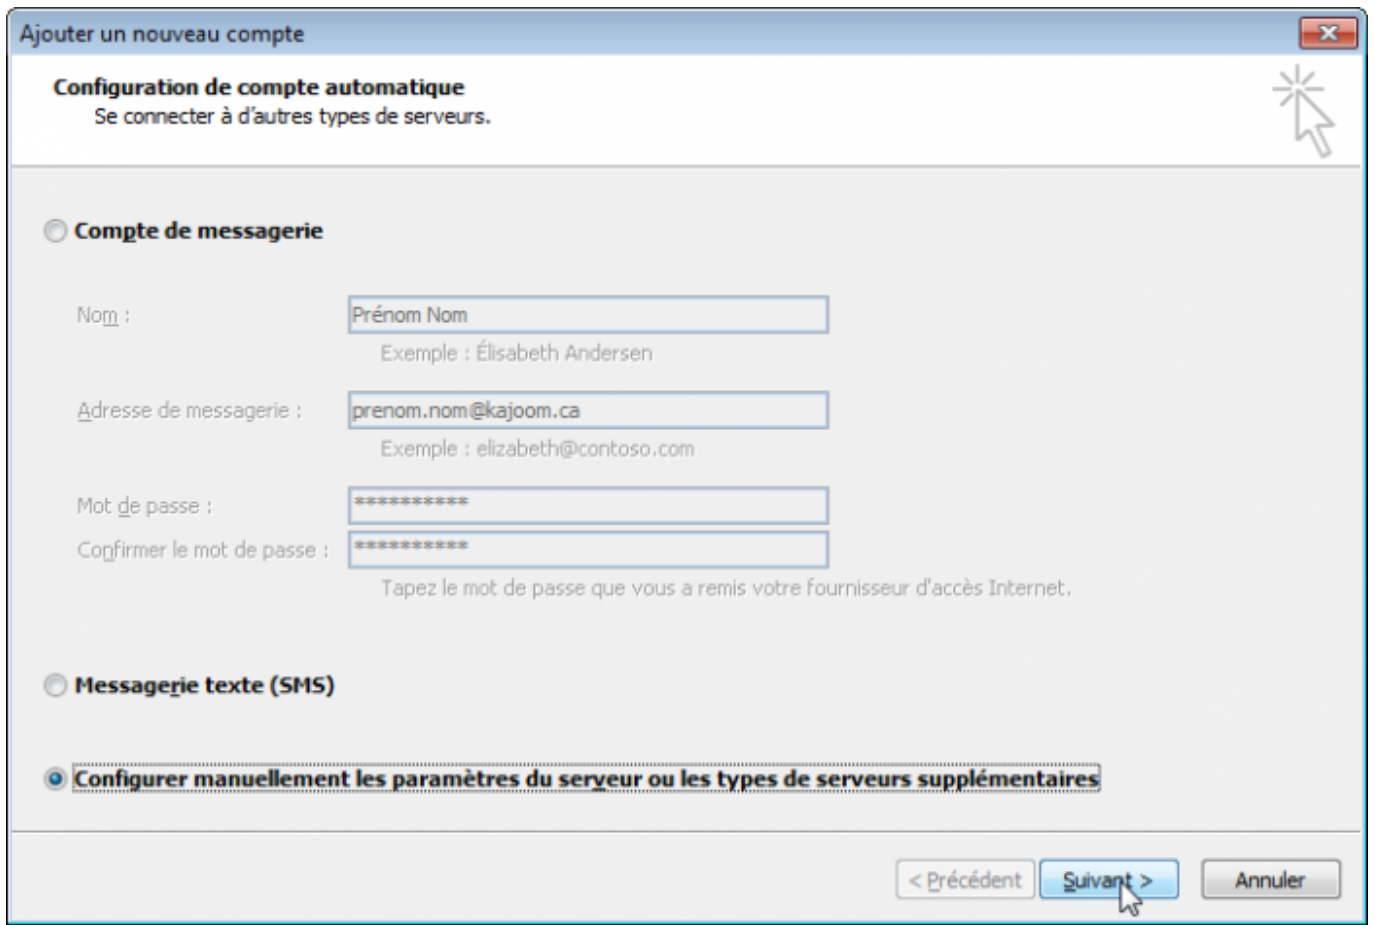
Ajouter un nouveau compte

Configuration de compte automatique
Se connecter à d'autres types de serveurs.

Compte de messagerie

Nom : Prénom Nom
Exemple : Élisabeth Andersen

Adresse de messagerie : prenom.nom@kajoom.ca
Exemple : elizabeth@contoso.com

Mot de passe : ***********
Confirmer le mot de passe : ***********
Tapez le mot de passe que vous a remis votre fournisseur d'accès Internet.

Messagerie texte (SMS)

Configurer manuellement les paramètres du serveur ou les types de serveurs supplémentaires

< Précédent Suivant > Annuler